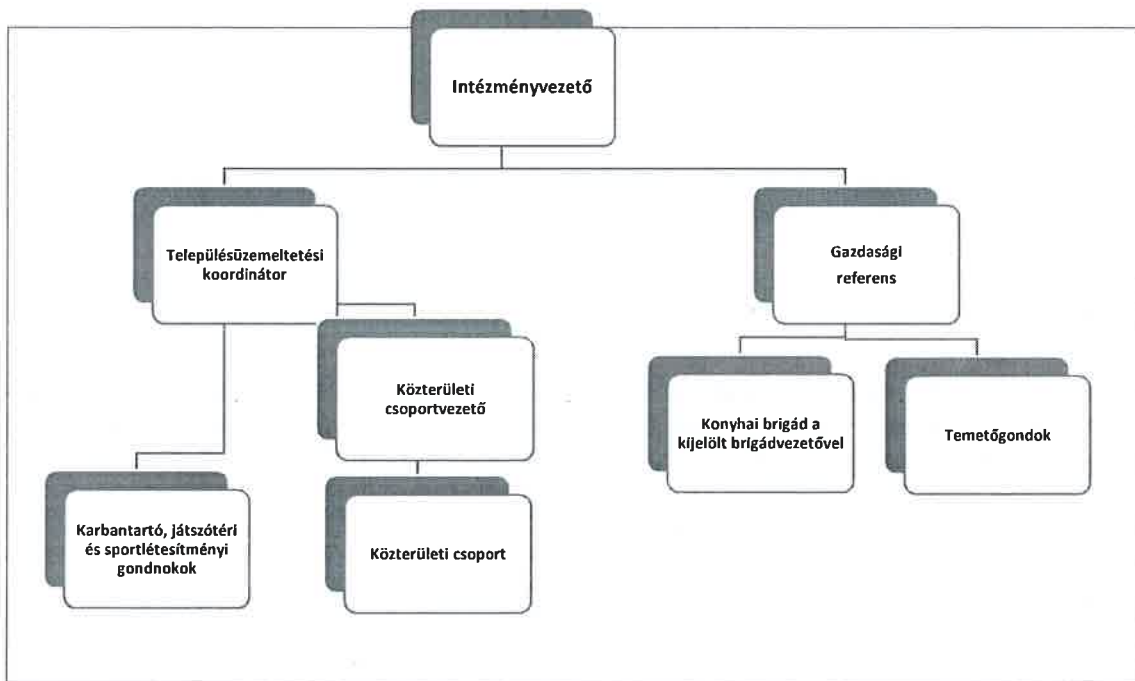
Intézményvezető

Településüzemeltetési koordinátor

Gazdasági referens

Közterületi csoportvezető

Konyhai brigád a kijelölt brigádvezetővel

Temetőgondok

Karbantartó, játszótéri és sportlétesítményi gondnokok

Közterületi csoport